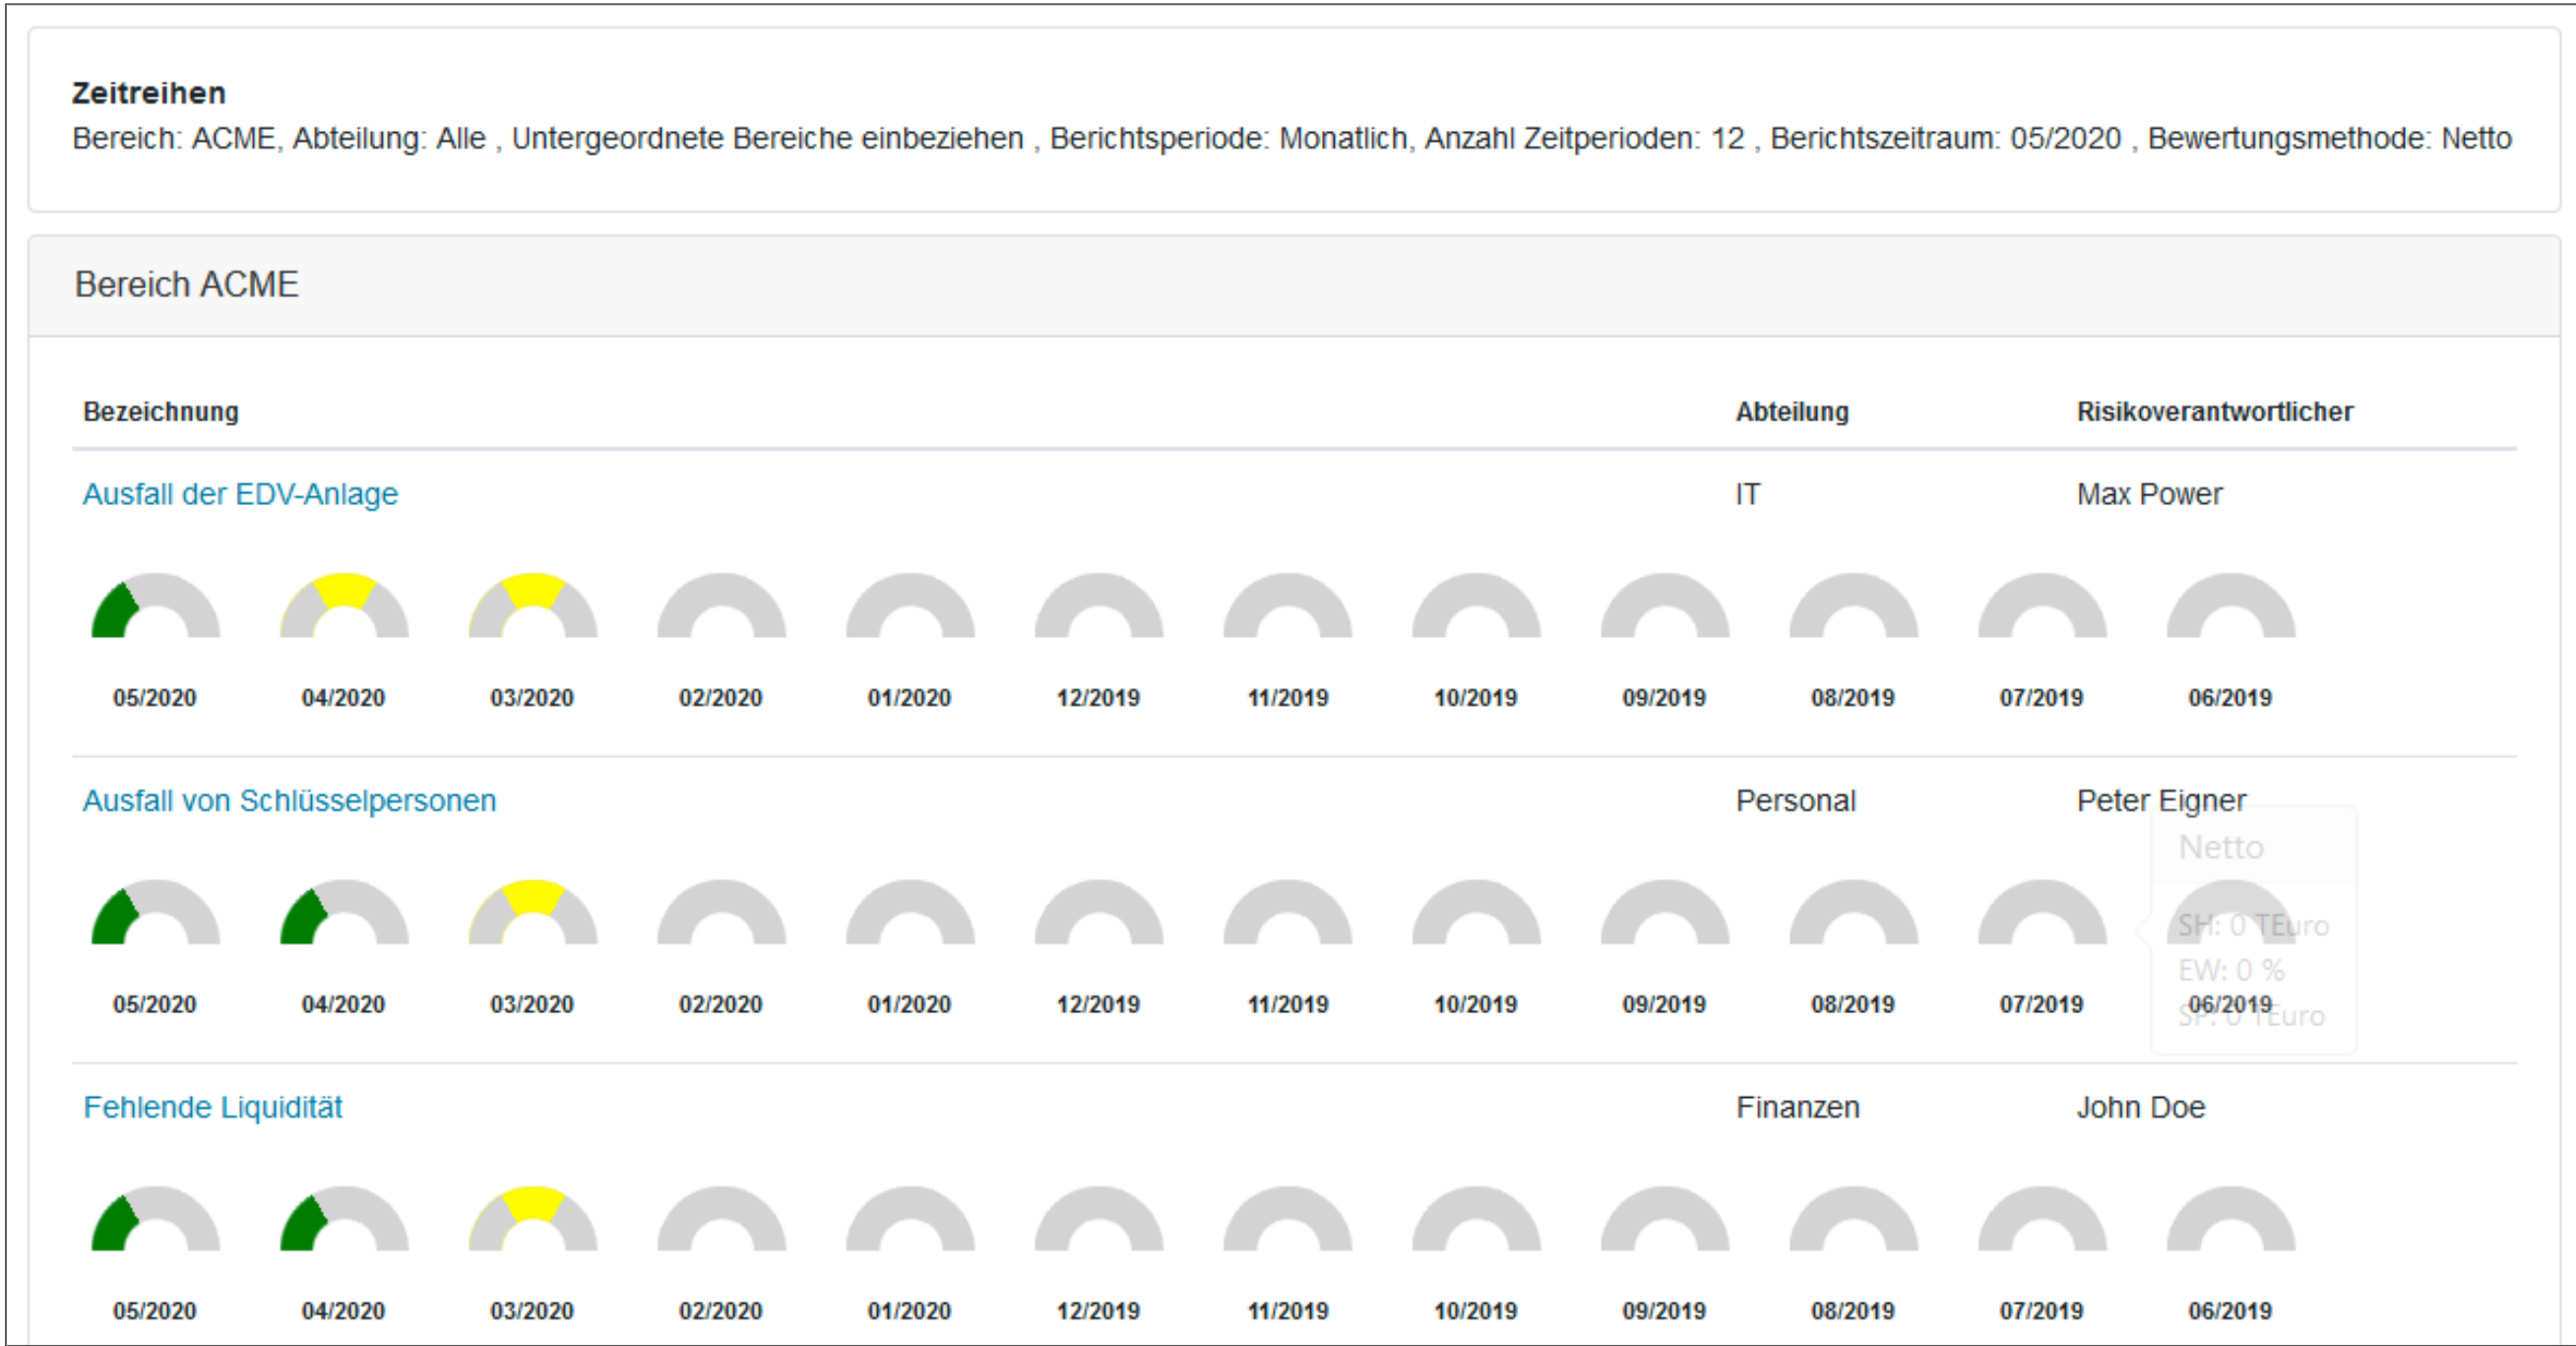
**Zeitreihen**
Bereich: ACME, Abteilung: Alle , Untergeordnete Bereiche einbeziehen , Berichtsperiode: Monatlich, Anzahl Zeitperioden: 12 , Berichtszeitraum: 05/2020 , Bewertungsmethode: Netto

Bereich ACME

| Bezeichnung | Abteilung | Risikoverantwortlicher |
|---|---|---|
| Ausfall der EDV-Anlage | IT | Max Power |

05/2020 04/2020 03/2020 02/2020 01/2020 12/2019 11/2019 10/2019 09/2019 08/2019 07/2019 06/2019

| Ausfall von Schlüsselpersonen | Personal | Peter Eigner |
|---|---|---|

Netto
SH: 0 TEuro
EW: 0 %
SP: 0 TEuro

05/2020 04/2020 03/2020 02/2020 01/2020 12/2019 11/2019 10/2019 09/2019 08/2019 07/2019 06/2019

| Fehlende Liquidität | Finanzen | John Doe |
|---|---|---|

05/2020 04/2020 03/2020 02/2020 01/2020 12/2019 11/2019 10/2019 09/2019 08/2019 07/2019 06/2019